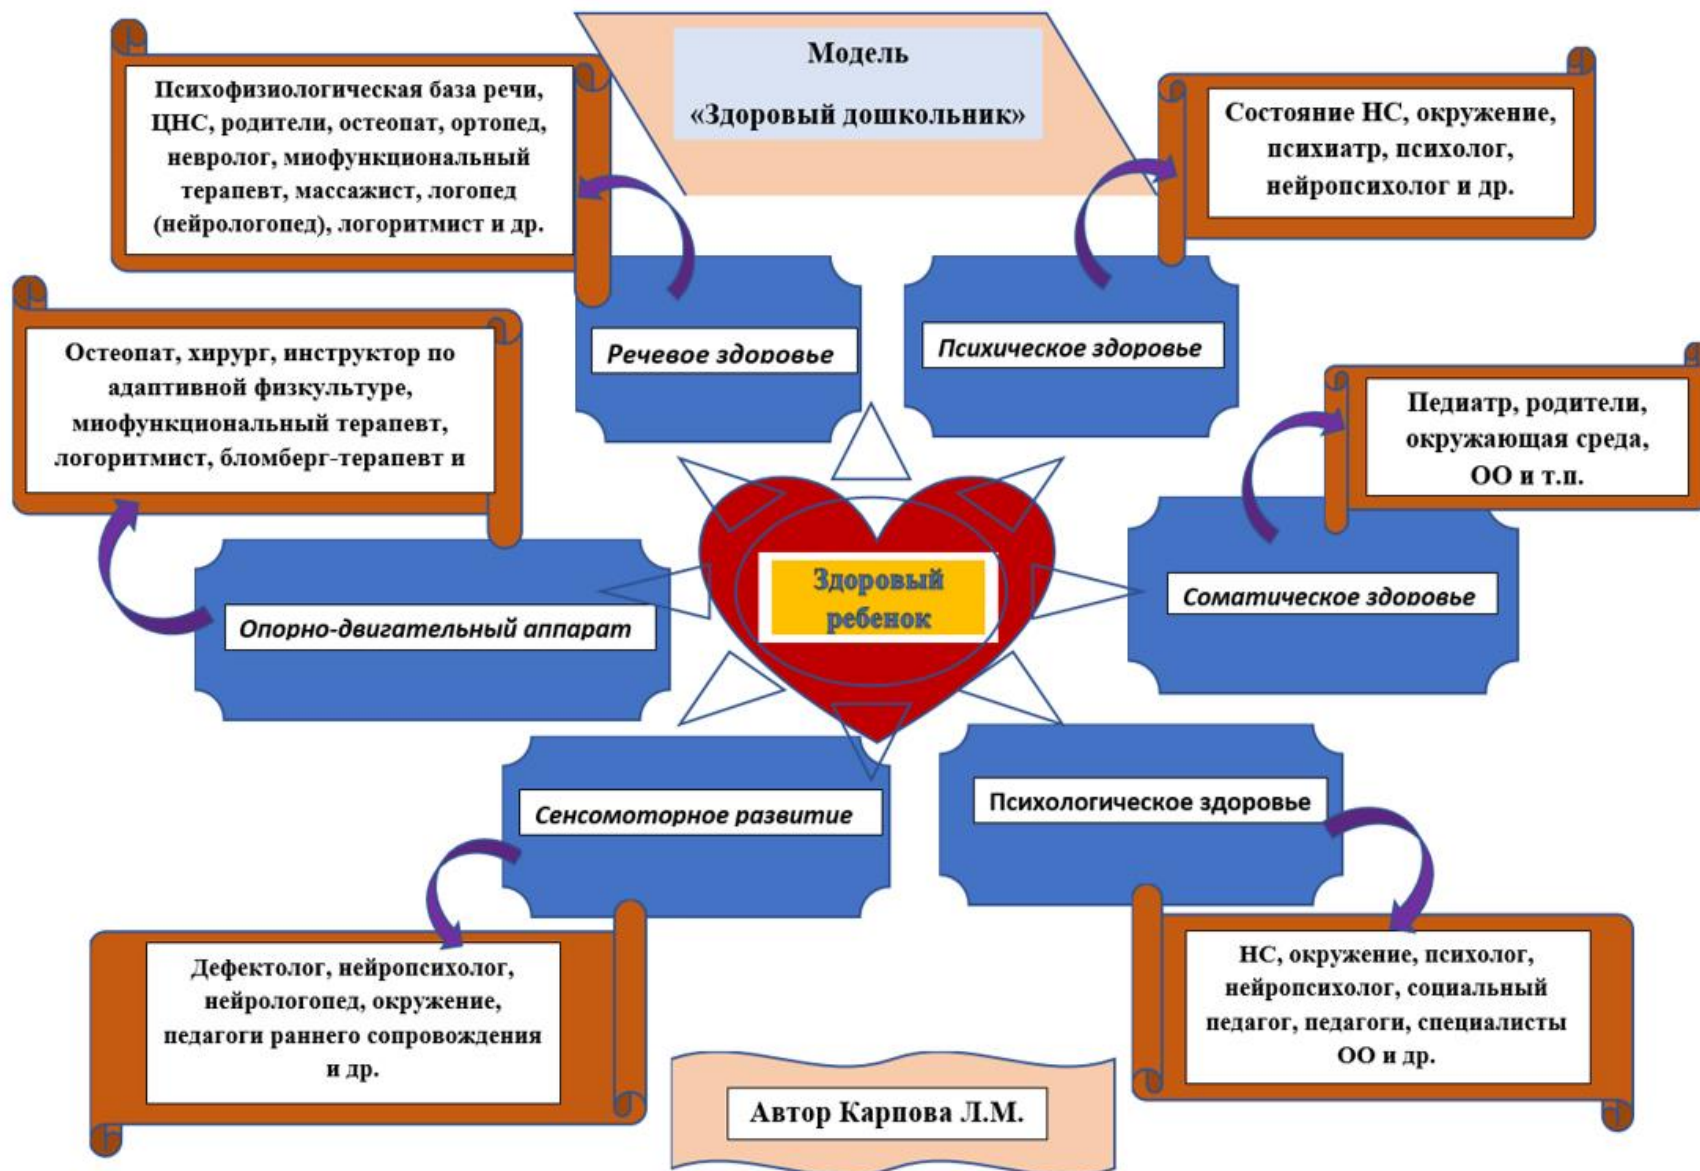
Модель
«Здоровый дошкольник»

Психофизиологическая база речи, ЦНС, родители, остеопат, ортопед, невролог, миофункциональный терапевт, массажист, логопед (нейрологопед), логоритмист и др.

Состояние НС, окружение, психиатр, психолог, нейропсихолог и др.

Речевое здоровье

Психическое здоровье

Остеопат, хирург, инструктор по адаптивной физкультуре, миофункциональный терапевт, логоритмист, бломберг-терапевт и

Педиатр, родители, окружающая среда, ОО и т.п.

Здоровый ребенок

Опорно-двигательный аппарат

Соматическое здоровье

Сенсомоторное развитие

Психологическое здоровье

Дефектолог, нейропсихолог, нейрологопед, окружение, педагоги раннего сопровождения и др.

НС, окружение, психолог, нейропсихолог, социальный педагог, педагоги, специалисты ОО и др.

Автор Карпова Л.М.